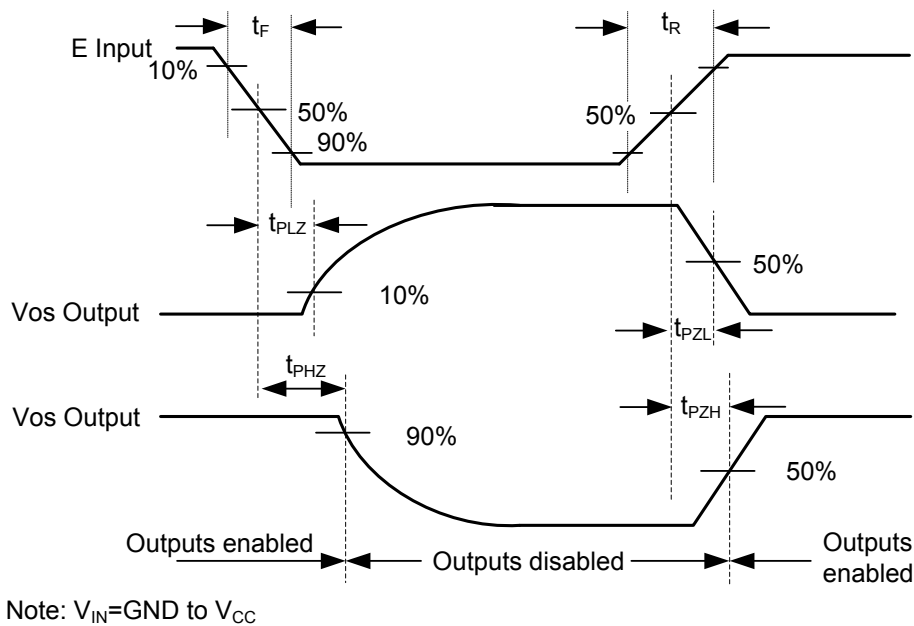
$t_F$

$t_R$

E Input

10%

50%

90%

50%

$t_{PLZ}$

50%

Vos Output

10%

$t_{PZL}$

$t_{PHZ}$

Vos Output

90%

$t_{PZH}$

50%

Outputs enabled

Outputs disabled

Outputs enabled

Note: $V_{IN}$=GND to $V_{CC}$